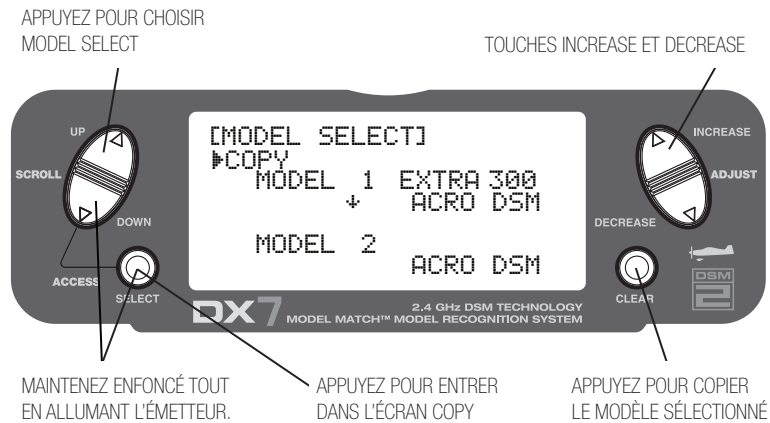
APPUYEZ POUR CHOISIR
MODEL SELECT

TOUCHES INCREASE ET DECREASE

UP
SCROLL
DOWN
ACCESS
SELECT

[MODEL SELECT]
▸COPY
MODEL 1 EXTRA 300
↓ ACRO DSM
MODEL 2
ACRO DSM

INCREASE
ADJUST
DECREASE
CLEAR
DSM 2

DX7
2,4 GHz DSM TECHNOLOGY
MODEL MATCH™ MODEL RECOGNITION SYSTEM

MAINTENEZ ENFONCÉ TOUT EN ALLUMANT L'ÉMETTEUR.

APPUYEZ POUR ENTRER DANS L'ÉCRAN COPY

APPUYEZ POUR COPIER LE MODÈLE SÉLECTIONNÉ